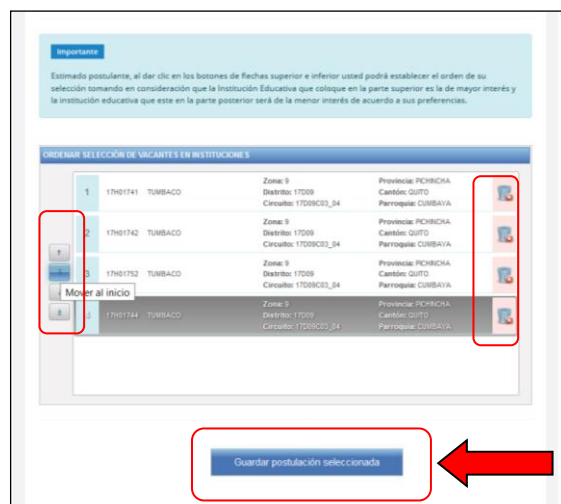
Importante

Estimado postulante, al dar clic en los botones de flechas superior e inferior usted podrá establecer el orden de su selección tomando en consideración que la Institución Educativa que coloque en la parte superior es la de mayor interés y la institución educativa que este en la parte posterior será de la menor interés de acuerdo a sus preferencias.

ORDENAR SELECCIÓN DE VACANTES EN INSTITUCIONES

| | | | | |
|---|---|---|---|---|
| 1 | 17H01741 | TUMBACO | Zona: 9 Distrito: 17D09 Circuito: 17D09C03_04 | Provincia: PICHINCHA Cantón: QUITO Parroquia: CUMBAYA |
| 2 | 17H01742 | TUMBACO | Zona: 9 Distrito: 17D09 Circuito: 17D09C03_04 | Provincia: PICHINCHA Cantón: QUITO Parroquia: CUMBAYA |
| 3 | 17H01752 | TUMBACO | Zona: 9 Distrito: 17D09 Circuito: 17D09C03_04 | Provincia: PICHINCHA Cantón: QUITO Parroquia: CUMBAYA |
| 4 | 17H01744 | TUMBACO | Zona: 9 Distrito: 17D09 Circuito: 17D09C03_04 | Provincia: PICHINCHA Cantón: QUITO Parroquia: CUMBAYA |

Mover al inicio

Guardar postulación seleccionada